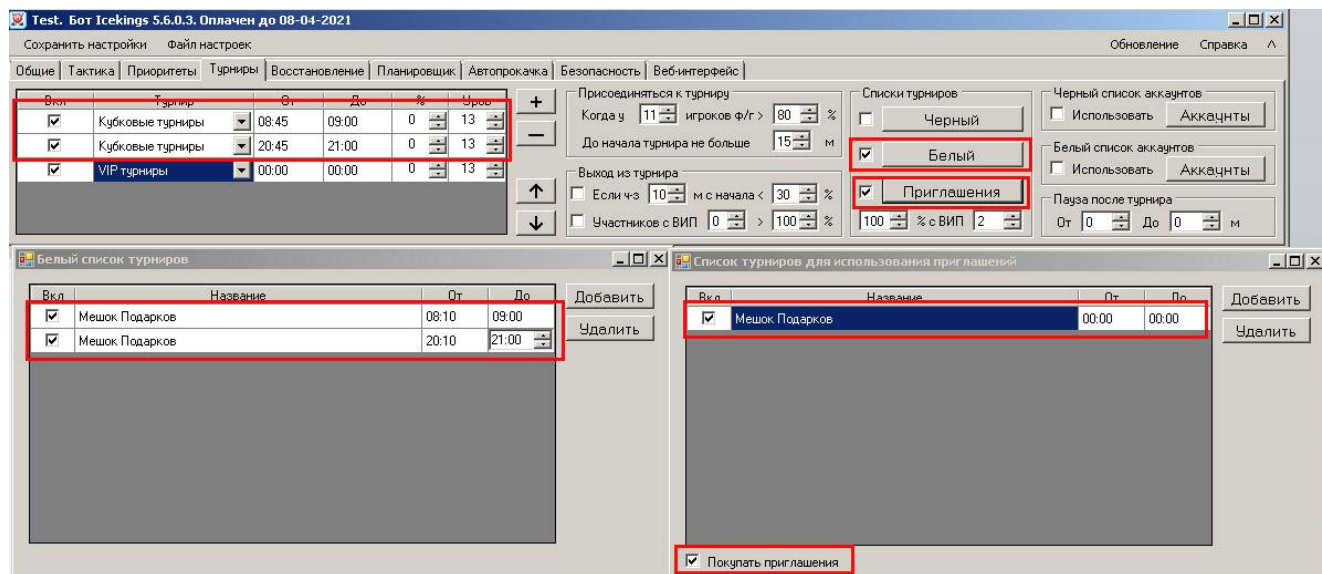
Test. Бот Icekings 5.6.0.3. Оплачен до 08-04-2021

Сохранить настройки Файл настроек

Обновление Справка ^

Общие | Тактика | Приоритеты | Турниры | Восстановление | Планировщик | Автопрокачка | Безопасность | Веб-интерфейс

| Вкл | Турнир | От | До | % | Уров |
|---|---|---|---|---|---|
| ☑ | Кубковые турниры | 08:45 | 09:00 | 0 | 13 |
| ☑ | Кубковые турниры | 20:45 | 21:00 | 0 | 13 |
| ☑ | VIP турниры | 00:00 | 00:00 | 0 | 13 |

+
—
↑
↓

Присоединяться к турниру
Когда у 11 игроков ф/г > 80 %
До начала турнира не больше 15 м

Выход из турнира
Если ч-з 10 м с начала < 30 %
Участников с ВИП 0 > 100 %

Списки турниров
Черный
Белый
Приглашения
100 % с ВИП 2

Черный список аккаунтов
Использовать Аккаунты

Белый список аккаунтов
Использовать Аккаунты

Пауза после турнира
От 0 До 0 м

Белый список турниров

| Вкл | Название | От | До |
|---|---|---|---|
| ☑ | Мешок Подарков | 08:10 | 09:00 |
| ☑ | Мешок Подарков | 20:10 | 21:00 |

Добавить
Удалить

Список турниров для использования приглашений

| Вкл | Название | От | До |
|---|---|---|---|
| ☑ | Мешок Подарков | 00:00 | 00:00 |

Добавить
Удалить

Покупать приглашения